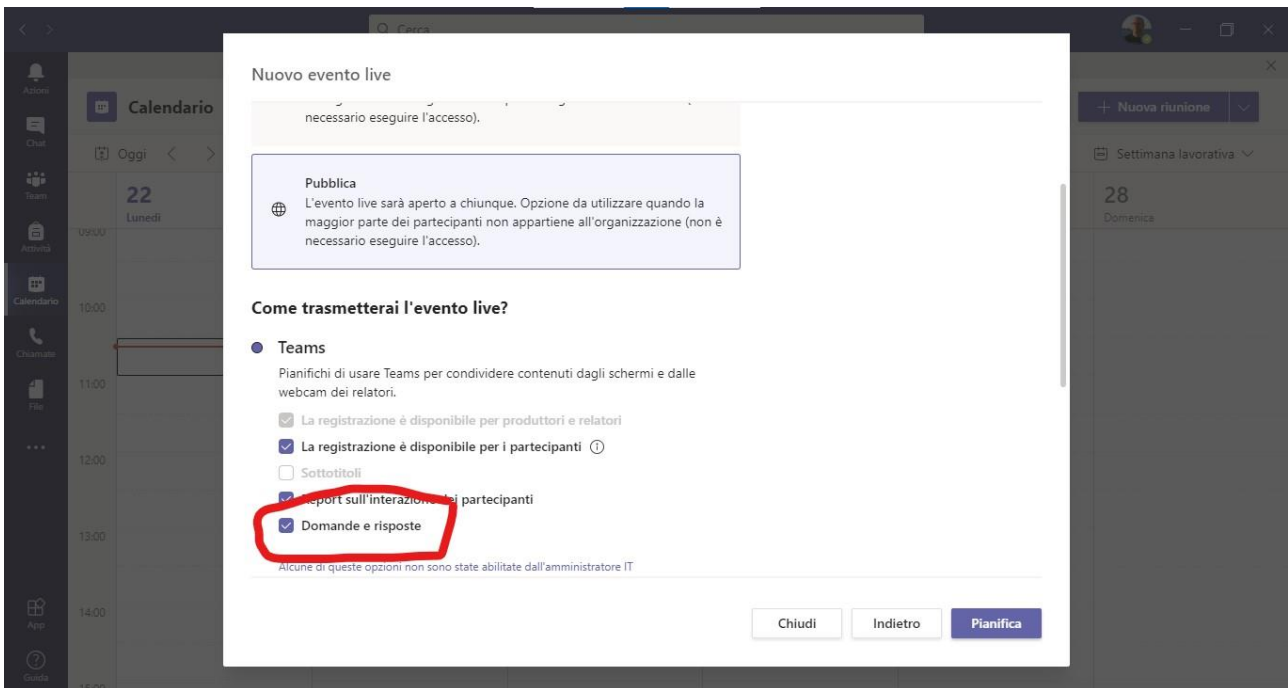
Cerca

Attività
Chat
Team
Attività
Calendario
Chiamate
File
...
App
Guida

Calendario
Oggi
22
Lunedì
09:00
10:00
11:00
12:00
13:00
14:00

+ Nuova riunione
Settimana lavorativa
28
Domenica

Nuovo evento live

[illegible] necessario eseguire l'accesso).

Pubblica
L'evento live sarà aperto a chiunque. Opzione da utilizzare quando la maggior parte dei partecipanti non appartiene all'organizzazione (non è necessario eseguire l'accesso).

Come trasmetterai l'evento live?

Teams
Pianifichi di usare Teams per condividere contenuti dagli schermi e dalle webcam dei relatori.

La registrazione è disponibile per produttori e relatori
La registrazione è disponibile per i partecipanti
Sottotitoli
Report sull'interazione dei partecipanti
Domande e risposte

Alcune di queste opzioni non sono state abilitate dall'amministratore IT

Chiudi
Indietro
Pianifica